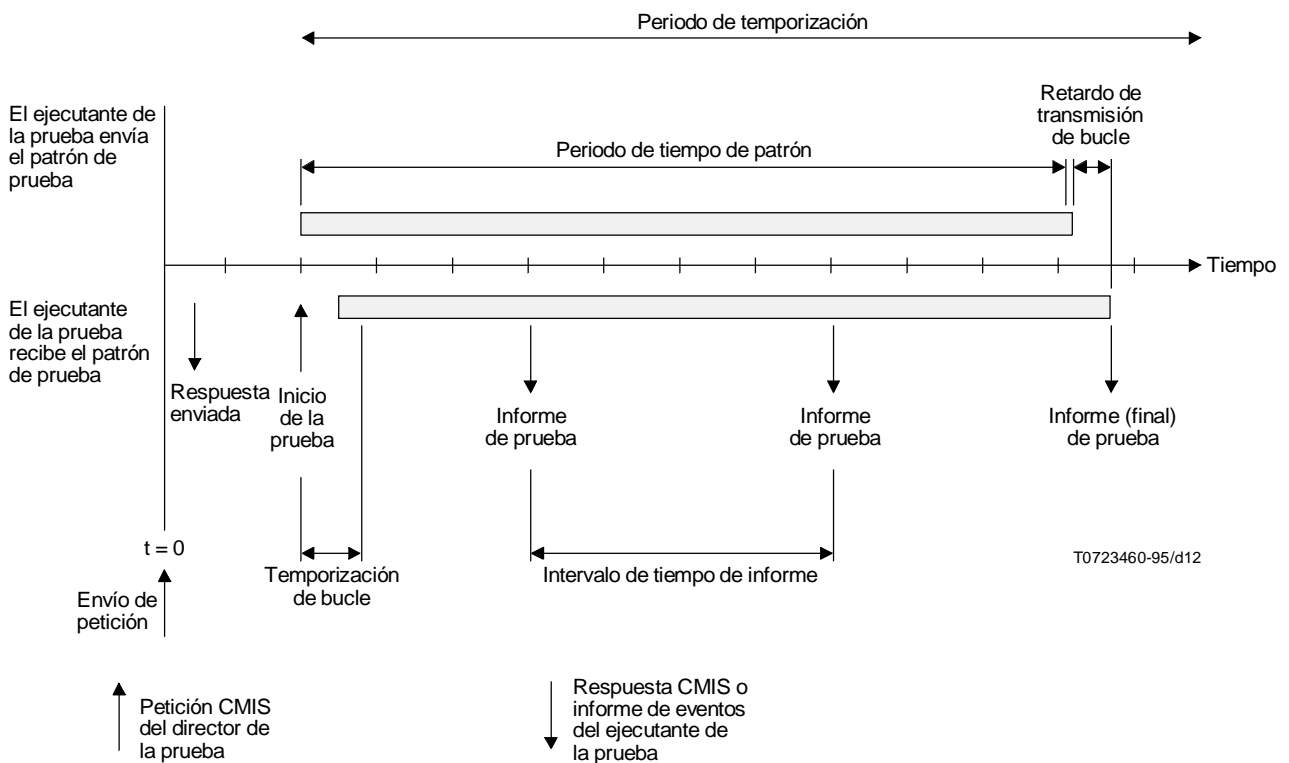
Periodo de temporización

El ejecutante de la prueba envía el patrón de prueba

Retardo de transmisión de bucle

Periodo de tiempo de patrón

Tiempo

El ejecutante de la prueba recibe el patrón de prueba

Respuesta enviada

Inicio de la prueba

Informe de prueba

Informe de prueba

Informe (final) de prueba

t = 0

Temporización de bucle

Intervalo de tiempo de informe

T0723460-95/d12

Envío de petición

Petición CMIS del director de la prueba

Respuesta CMIS o informe de eventos del ejecutante de la prueba